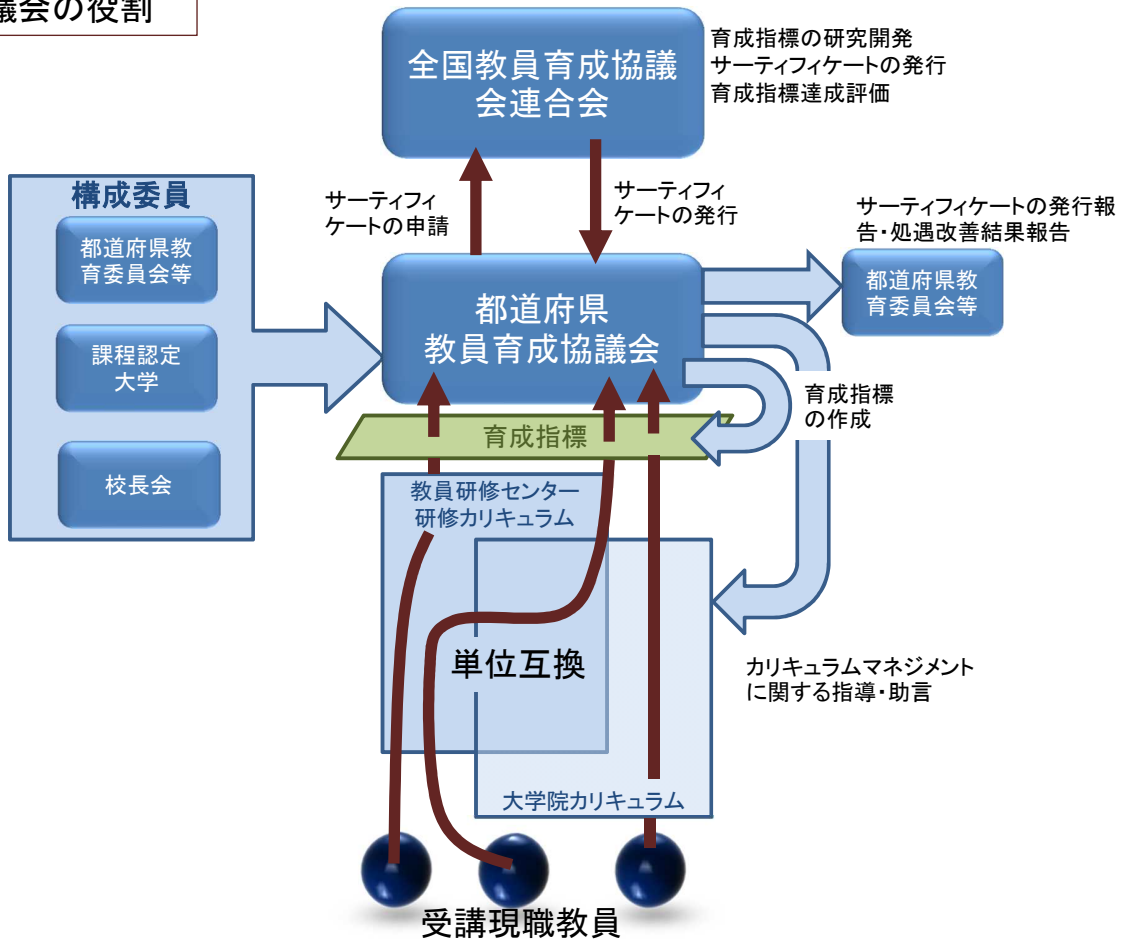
議会の役割

全国教員育成協議会連合会

育成指標の研究開発
サーティフィケートの発行
育成指標達成評価

構成委員

都道府県教育委員会等

課程認定大学

校長会

サーティフィケートの申請

サーティフィケートの発行

都道府県教員育成協議会

サーティフィケートの発行報告・処遇改善結果報告

都道府県教育委員会等

育成指標の作成

育成指標

教員研修センター研修カリキュラム

単位互換

カリキュラムマネジメントに関する指導・助言

大学院カリキュラム

受講現職教員